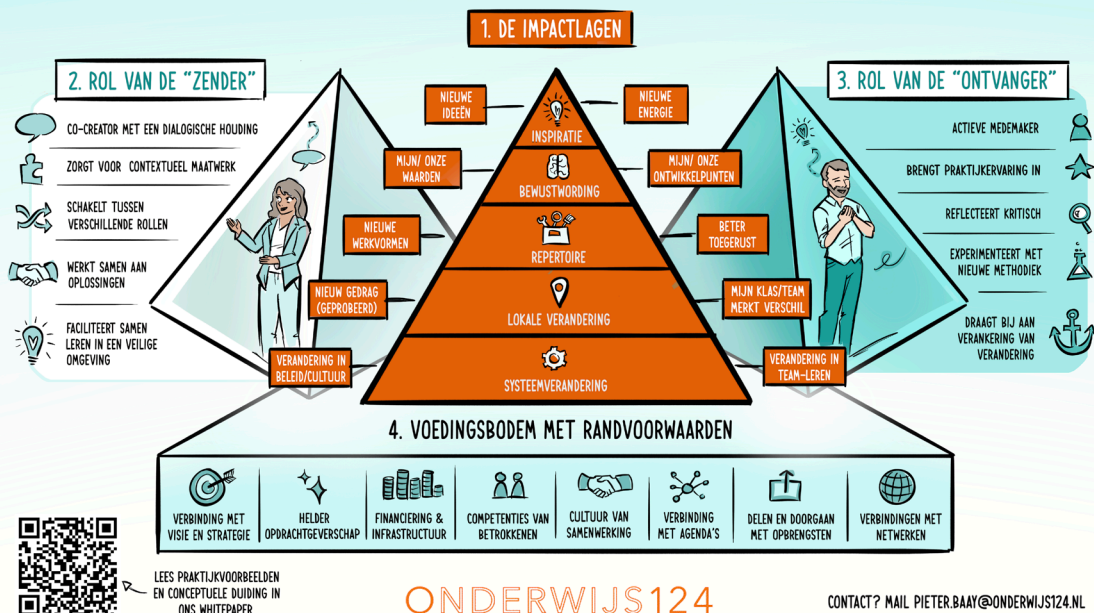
1. DE IMPACTLAGEN

2. ROL VAN DE "ZENDER"

CO-CREATOR MET EEN DIALOGISCHE HOUDING

ZORGT VOOR CONTEXTUEEL MAATWERK

SCHAKELT TUSSEN VERSCHILLENDE ROLLEN

WERKT SAMEN AAN OPLOSSINGEN

FACILITEERT SAMEN LEREN IN EEN VEILIGE OMGEVING

3. ROL VAN DE "ONTVANGER"

ACTIEVE MEDEMAKER

BRENGT PRAKTIJKERVARING IN

REFLECTEERT KRITISCH

EXPERIMENTEERT MET NIEUWE METHODIEK

DRAAGT BIJ AAN VERANKERING VAN VERANDERING

NIEUWE IDEEËN

NIEUWE ENERGIE

INSPIRATIE

MIJN/ ONZE WAARDEN

MIJN/ ONZE ONTWIKKELPUNTEN

BEWUSTWORDING

NIEUWE WERKVORMEN

BETER TOEGERUST

REPERTOIRE

NIEUW GEDRAG (GEPROBEERD)

MIJN KLAS/TEAM MERKT VERSCHIL

LOKALE VERANDERING

VERANDERING IN BELEID/CULTUUR

VERANDERING IN TEAM-LEREN

SYSTEEMVERANDERING

4. VOEDINGSBODEM MET RANDVOORWAARDEN

| VERBINDING MET VISIE EN STRATEGIE | HELDER OPDRACHTGEVERSCHAP | FINANCIERING & INFRASTRUCTUUR | COMPETENTIES VAN BETROKKENEN | CULTUUR VAN SAMENWERKING | VERBINDING MET AGENDA'S | DELEN EN DOORGAAN MET OPBRENGSTEN | VERBINDINGEN MET NETWERKEN |
|---|---|---|---|---|---|---|---|

LEES PRAKTIJKVOORBEELDEN EN CONCEPTUELE DUIDING IN ONS WHITEPAPER

ONDERWIJS124

CONTACT? MAIL PIETER.BAAY@ONDERWIJS124.NL